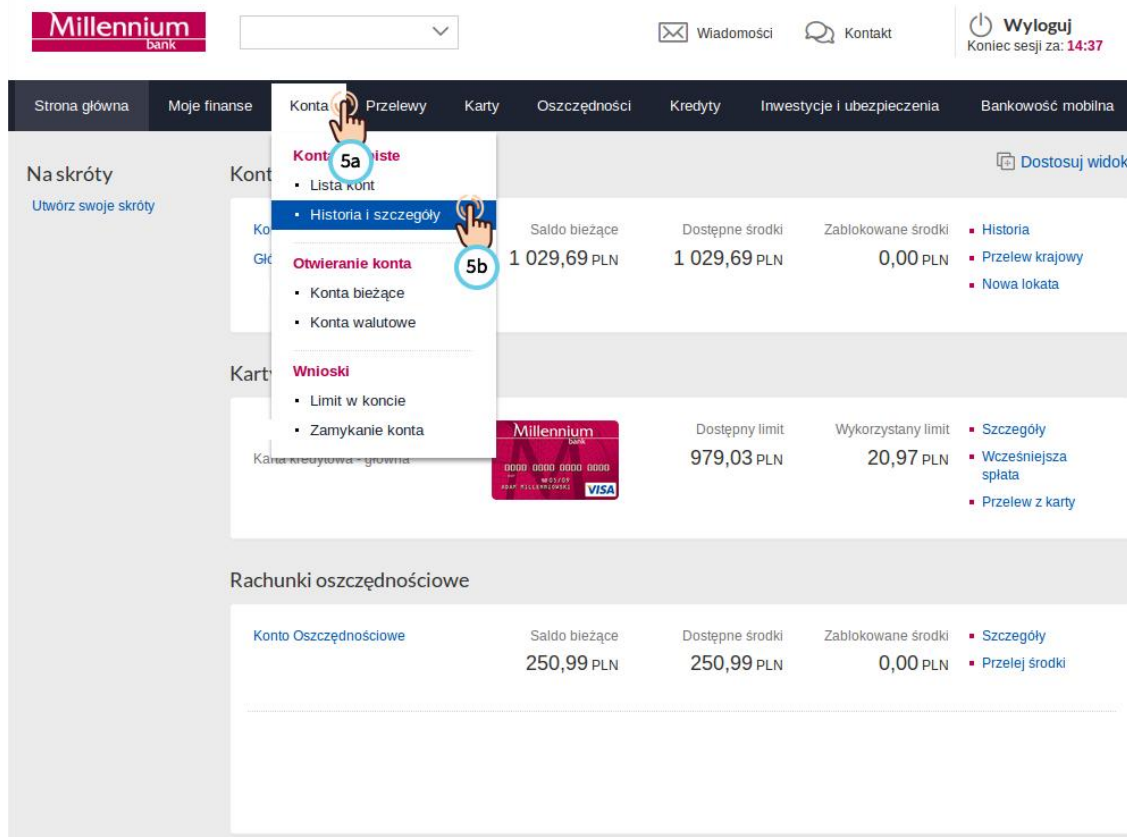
Millennium bank

Wiadomości Kontakt Wyloguj Koniec sesji za: 14:37

Strona główna Moje finanse Konta Przelewy Karty Oszczędności Kredyty Inwestycje i ubezpieczenia Bankowość mobilna

Na skróty
Utwórz swoje skróty

Kont

Konta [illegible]iste 5a
• Lista kont
• Historia i szczegóły 5b

Otwieranie konta
• Konta bieżące
• Konta walutowe

Wnioski
• Limit w koncie
• Zamykanie konta

Dostosuj widok

Ko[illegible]
Głó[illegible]

Saldo bieżące 1 029,69 PLN
Dostępne środki 1 029,69 PLN
Zablokowane środki 0,00 PLN
• Historia
• Przelew krajowy
• Nowa lokata

Karty

Karta kredytowa - główna

Millennium bank 0000 0000 0000 0000 VISA

Dostępny limit 979,03 PLN
Wykorzystany limit 20,97 PLN
• Szczegóły
• Wcześniejsza spłata
• Przelew z karty

Rachunki oszczędnościowe

Konto Oszczędnościowe
Saldo bieżące 250,99 PLN
Dostępne środki 250,99 PLN
Zablokowane środki 0,00 PLN
• Szczegóły
• Przelej środki